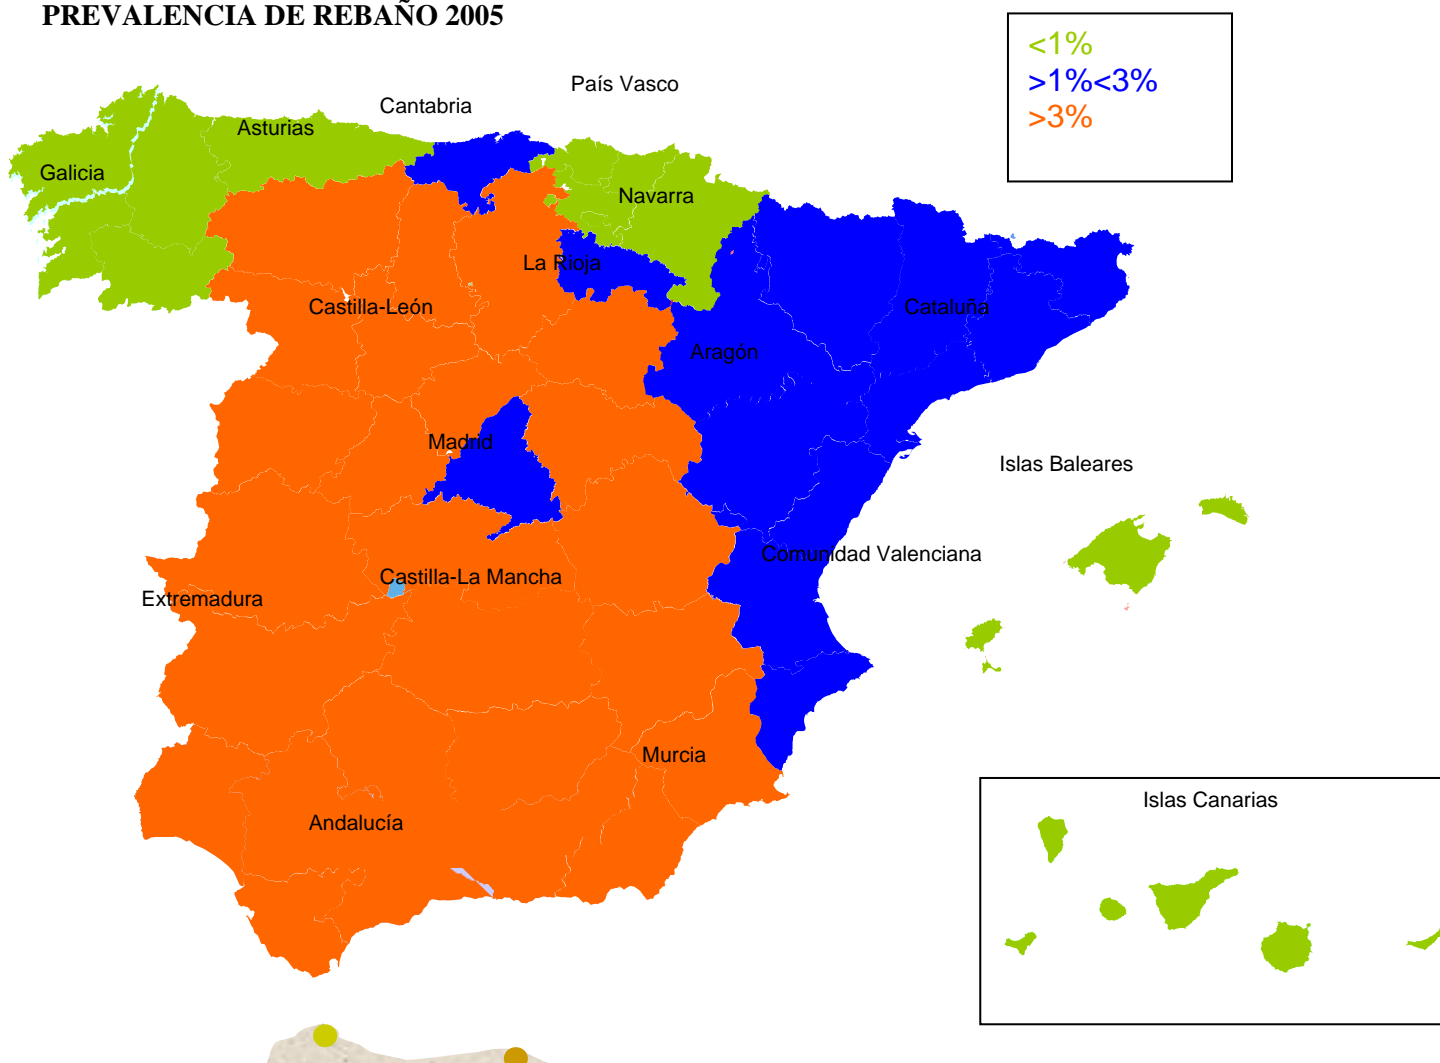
PREVALENCIA DE REBAÑO 2005

<1%
>1%<3%
>3%

País Vasco
Cantabria
Asturias
Galicia
Navarra
La Rioja
Castilla-León
Cataluña
Aragón
Madrid
Islas Baleares
Comunidad Valenciana
Castilla-La Mancha
Extremadura
Murcia
Andalucía
Islas Canarias